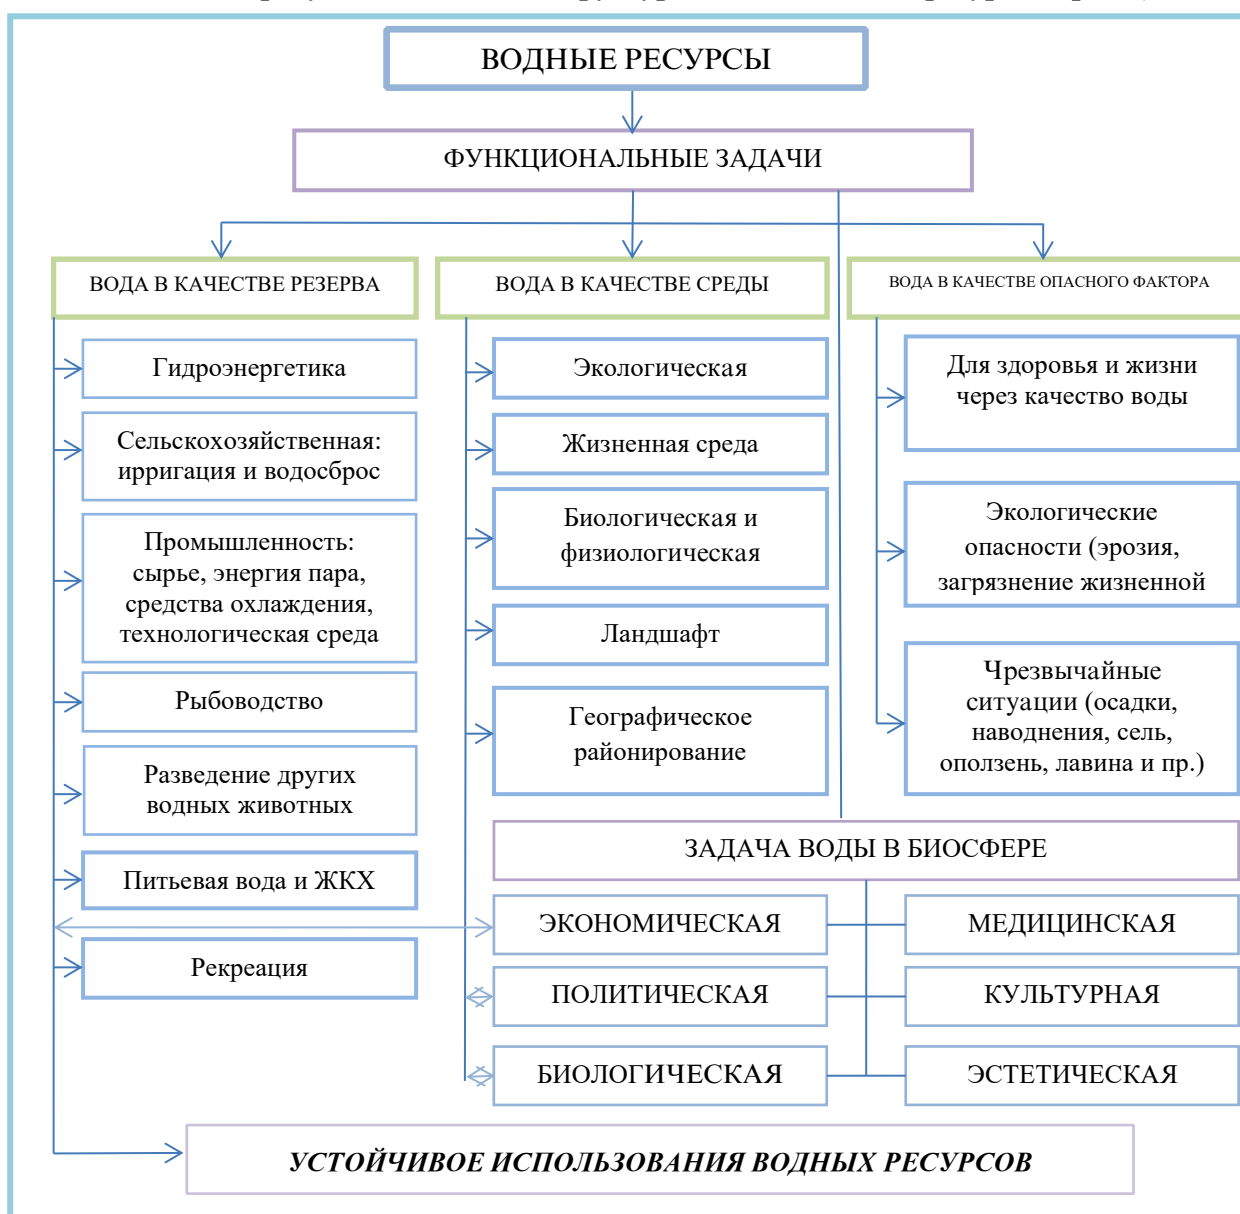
ВОДНЫЕ РЕСУРСЫ

ФУНКЦИОНАЛЬНЫЕ ЗАДАЧИ

ВОДА В КАЧЕСТВЕ РЕЗЕРВА

ВОДА В КАЧЕСТВЕ СРЕДЫ

ВОДА В КАЧЕСТВЕ ОПАСНОГО ФАКТОРА

Гидроэнергетика

Сельскохозяйственная: ирригация и водосброс

Промышленность: сырье, энергия пара, средства охлаждения, технологическая среда

Рыбоводство

Разведение других водных животных

Питьевая вода и ЖКХ

Рекреация

Экологическая

Жизненная среда

Биологическая и физиологическая

Ландшафт

Географическое районирование

Для здоровья и жизни через качество воды

Экологические опасности (эрозия, загрязнение жизненной

Чрезвычайные ситуации (осадки, наводнения, сель, оползень, лавина и пр.)

ЗАДАЧА ВОДЫ В БИОСФЕРЕ

ЭКОНОМИЧЕСКАЯ

МЕДИЦИНСКАЯ

ПОЛИТИЧЕСКАЯ

КУЛЬТУРНАЯ

БИОЛОГИЧЕСКАЯ

ЭСТЕТИЧЕСКАЯ

УСТОЙЧИВОЕ ИСПОЛЬЗОВАНИЯ ВОДНЫХ РЕСУРСОВ